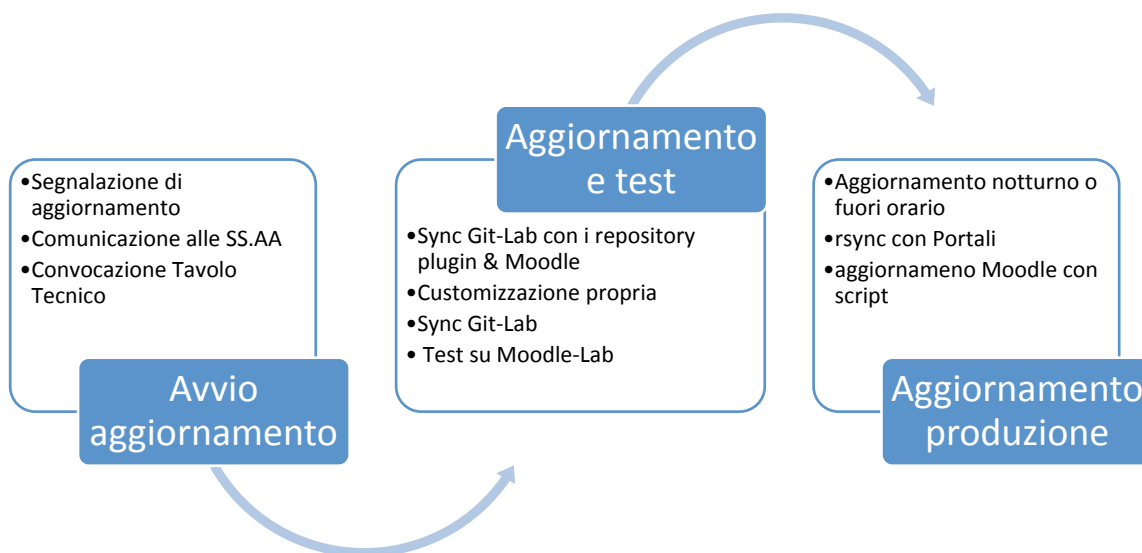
•Segnalazione di aggiornamento
•Comunicazione alle SS.AA
•Convocazione Tavolo Tecnico

Avvio aggiornamento

Aggiornamento e test

•Sync Git-Lab con i repository plugin & Moodle
•Customizzazione propria
•Sync Git-Lab
• Test su Moodle-Lab

•Aggiornamento notturno o fuori orario
•rsync con Portali
•aggiornameno Moodle con script

Aggiornamento produzione